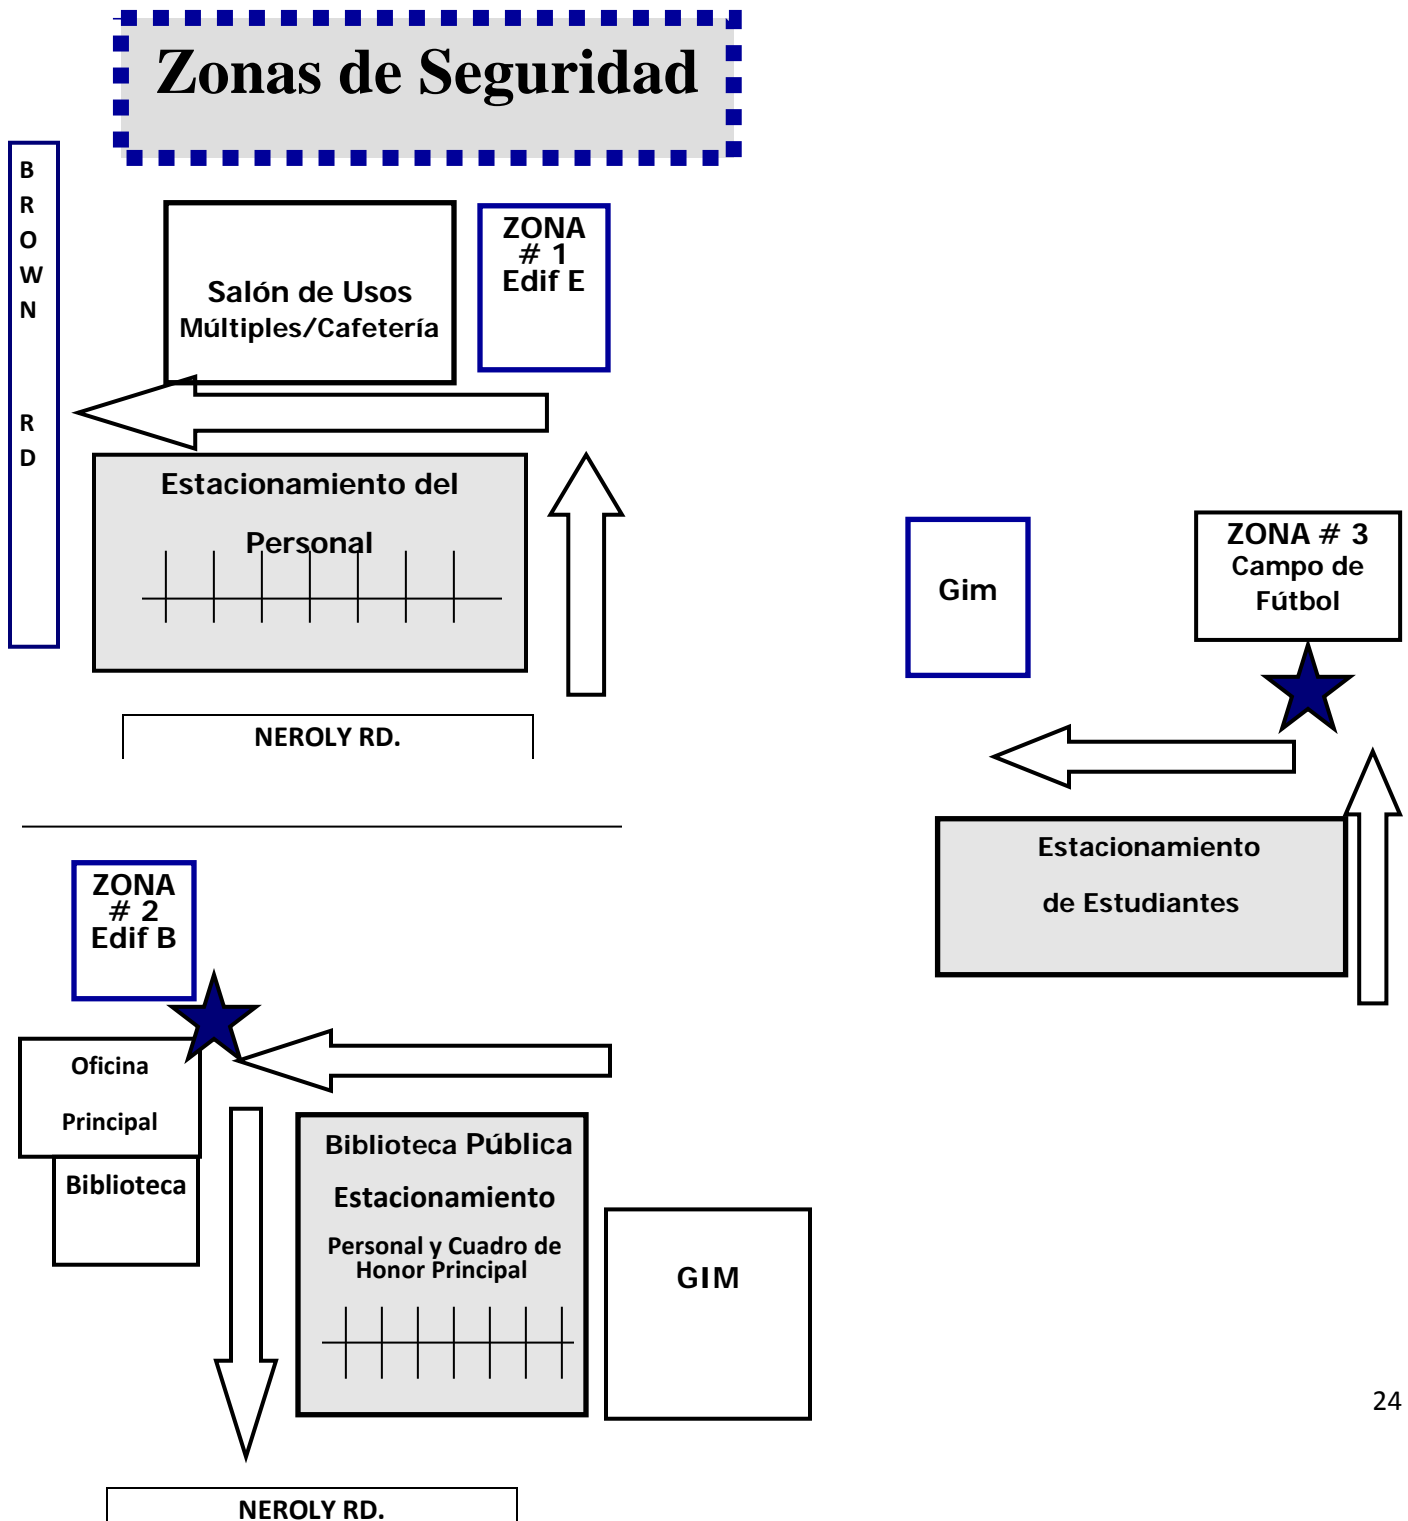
Zonas de Seguridad

B R O W N

R D

Salón de Usos Múltiples/Cafetería

ZONA # 1 Edif E

Estacionamiento del Personal

NEROLY RD.

Gim

ZONA # 3 Campo de Fútbol

Estacionamiento de Estudiantes

ZONA # 2 Edif B

Oficina Principal

Biblioteca

Biblioteca Pública

Estacionamiento

Personal y Cuadro de Honor Principal

GIM

24

NEROLY RD.